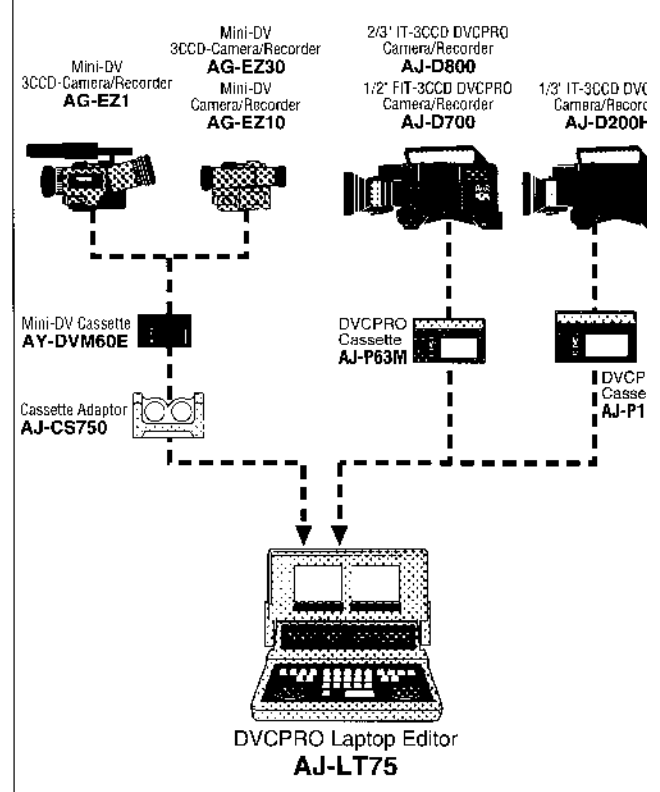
Mini-DV
3CCD-Camera/Recorder
AG-EZ1

Mini-DV
3CCD-Camera/Recorder
AG-EZ30
Mini-DV
Camera/Recorder
AG-EZ10

2/3" IT-3CCD DVCPRO
Camera/Recorder
AJ-D800
1/2" FIT-3CCD DVCPRO
Camera/Recorder
AJ-D700

1/3" IT-3CCD DVC
Camera/Recorde
AJ-D200H

Mini-DV Cassette
AY-DVM60E

DVCPRO
Cassette
AJ-P63M

DVCP
Casse
AJ-P1

Cassette Adaptor
AJ-CS750

DVCPRO Laptop Editor
AJ-LT75